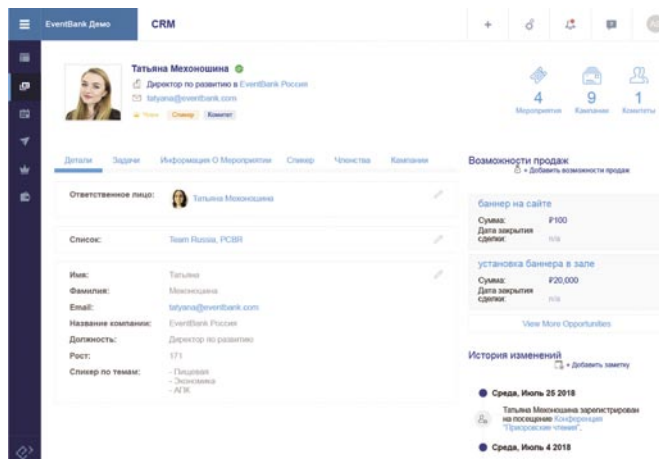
EventBank Демо

CRM

Татьяна Мехоношина

Директор по развитию в EventBank Россия

tatyana@eventbank.com

Член Спикер Комитет

4 Мероприятия

9 Кампании

1 Комитеты

Детали Задачи Информация О Мероприятии Спикер Членства Кампании

Ответственное лицо: Татьяна Мехоношина

Список: Team Russia, PCBR

Имя: Татьяна

Фамилия: Мехоношина

Email: tatyana@eventbank.com

Название компании: EventBank Россия

Должность: Директор по развитию

Рост: 171

Спикер по темам: - Пищевая - Экономика - АПК

Возможности продаж

+ Добавить возможности продаж

баннер на сайте

Сумма: ₽100

Дата закрытия сделки: n/a

установка баннера в зале

Сумма: ₽20,000

Дата закрытия сделки: n/a

View More Opportunities

История изменений

+ Добавить заметку

Среда, Июль 25 2018

Татьяна Мехоношина зарегистрирован на посещение Конференция "Приоровские чтения".

Среда, Июль 4 2018